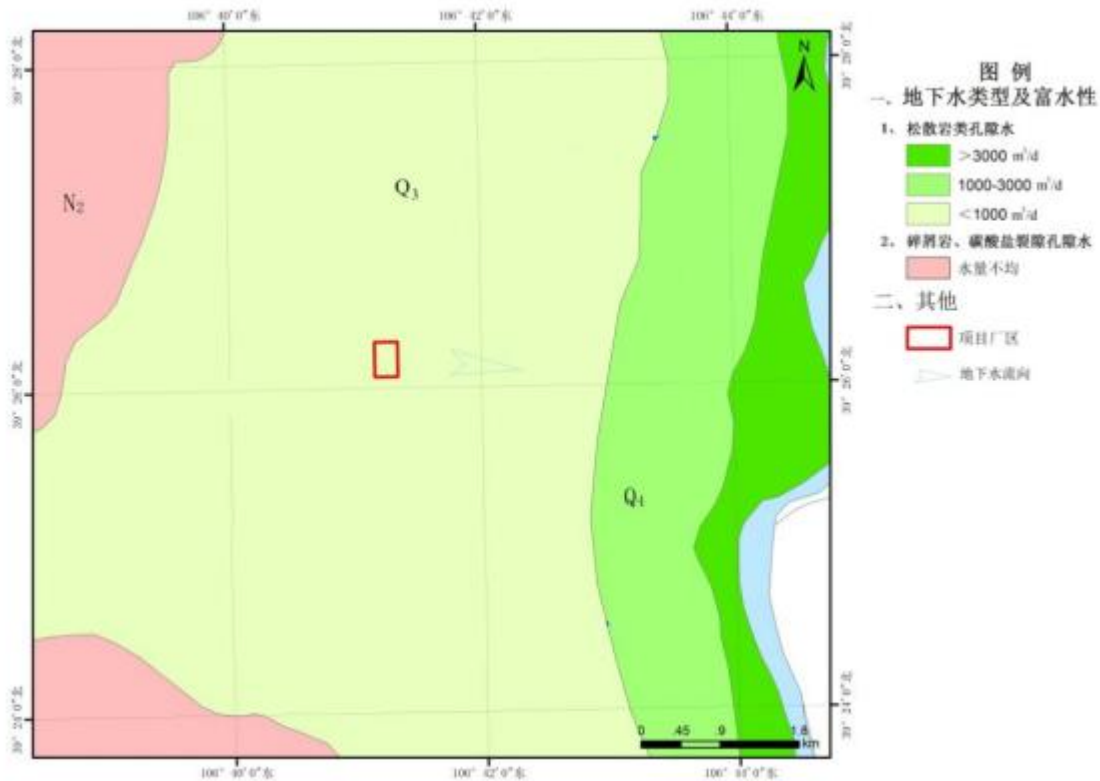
106° 40′0″东 106° 42′0″东 106° 44′0″东

39° 28′0″北 39° 28′0″北

N

N$_2$

Q$_3$

Q$_4$

39° 26′0″北 39° 26′0″北

39° 24′0″北 39° 24′0″北

0 .45 .9 1.8 km

106° 40′0″东 106° 42′0″东 106° 44′0″东

图 例
一、地下水类型及富水性
1、松散岩类孔隙水
>3000 m$^3$/d
1000-3000 m$^3$/d
<1000 m$^3$/d
2、碎屑岩、碳酸盐裂隙孔隙水
水量不均
二、其他
项目厂区
地下水流向